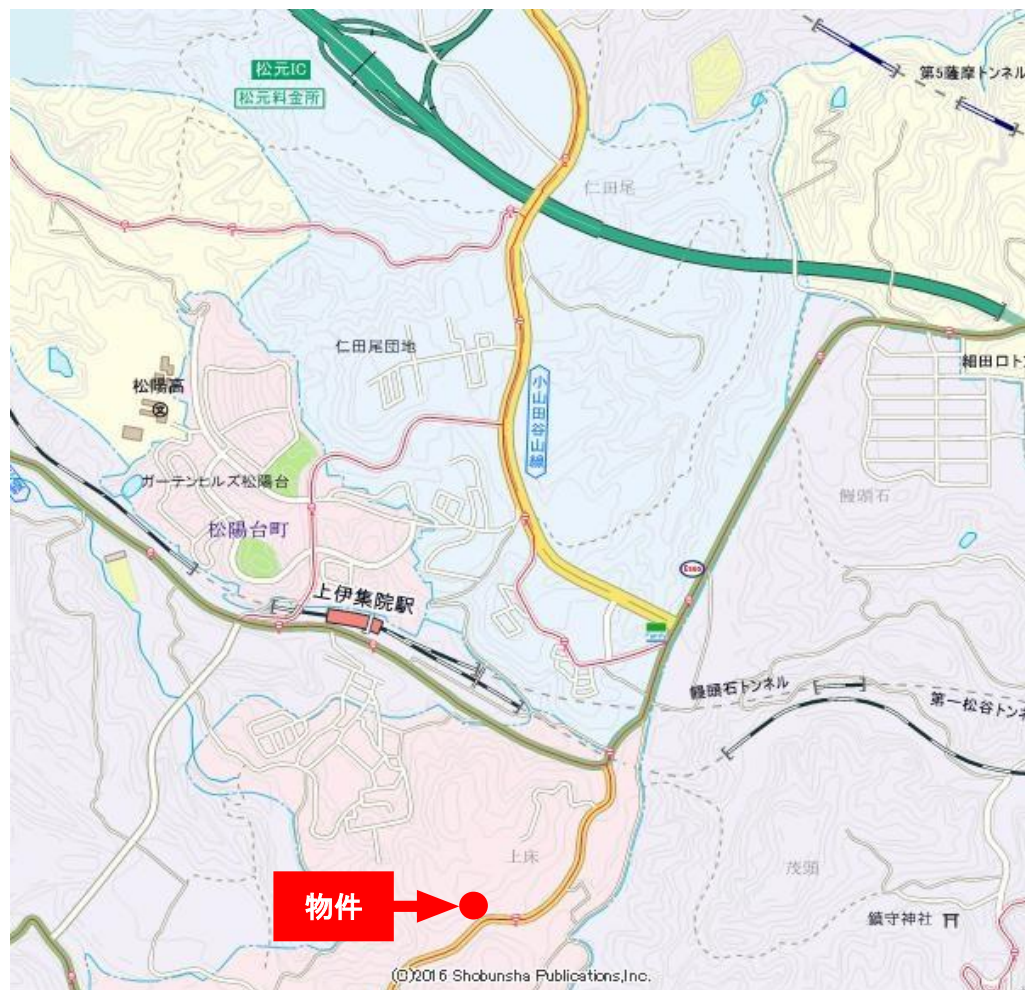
松元IC
松元料金所
第5薩摩トンネル
仁田尾
仁田尾団地
小山田谷山線
松陽高
ガーデンヒルズ松陽台
松陽台町
上伊集院駅
饅頭石
饅頭石トンネル
第一松谷トン
細田ロト
上床
茂頭
鎮守神社
物件
(C)2016 Shobunsha Publications,Inc.